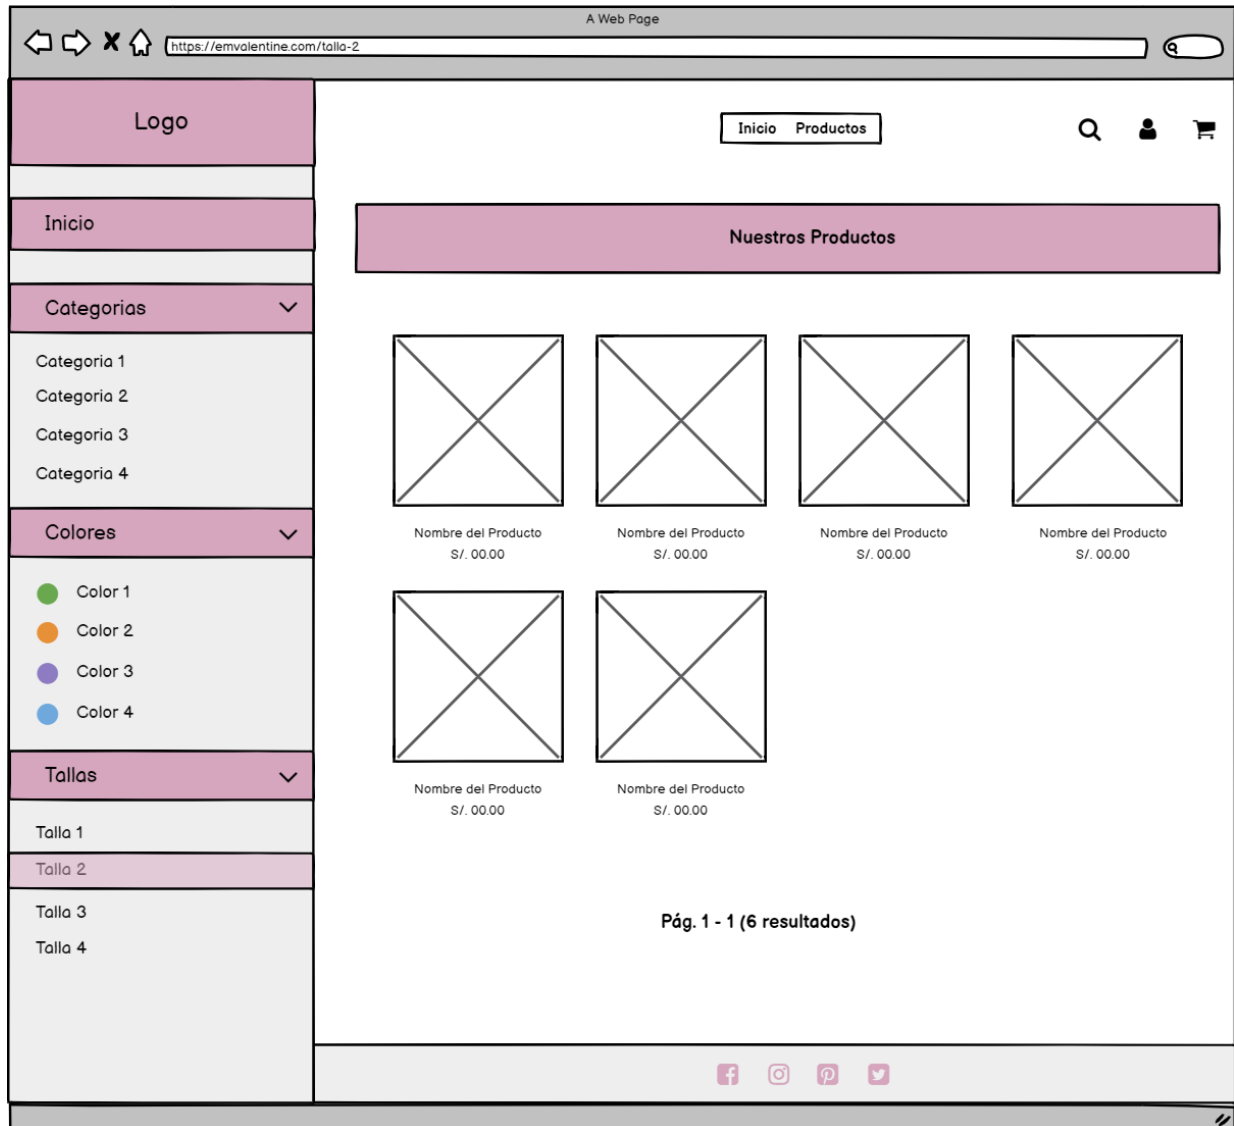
A Web Page

https://emvalentine.com/talla-2

Logo

Inicio

Categorias

Categoria 1

Categoria 2

Categoria 3

Categoria 4

Colores

Color 1

Color 2

Color 3

Color 4

Tallas

Talla 1

Talla 2

Talla 3

Talla 4

Inicio Productos

Nuestros Productos

Nombre del Producto
S/. 00.00

Nombre del Producto
S/. 00.00

Nombre del Producto
S/. 00.00

Nombre del Producto
S/. 00.00

Nombre del Producto
S/. 00.00

Nombre del Producto
S/. 00.00

Pág. 1 - 1 (6 resultados)